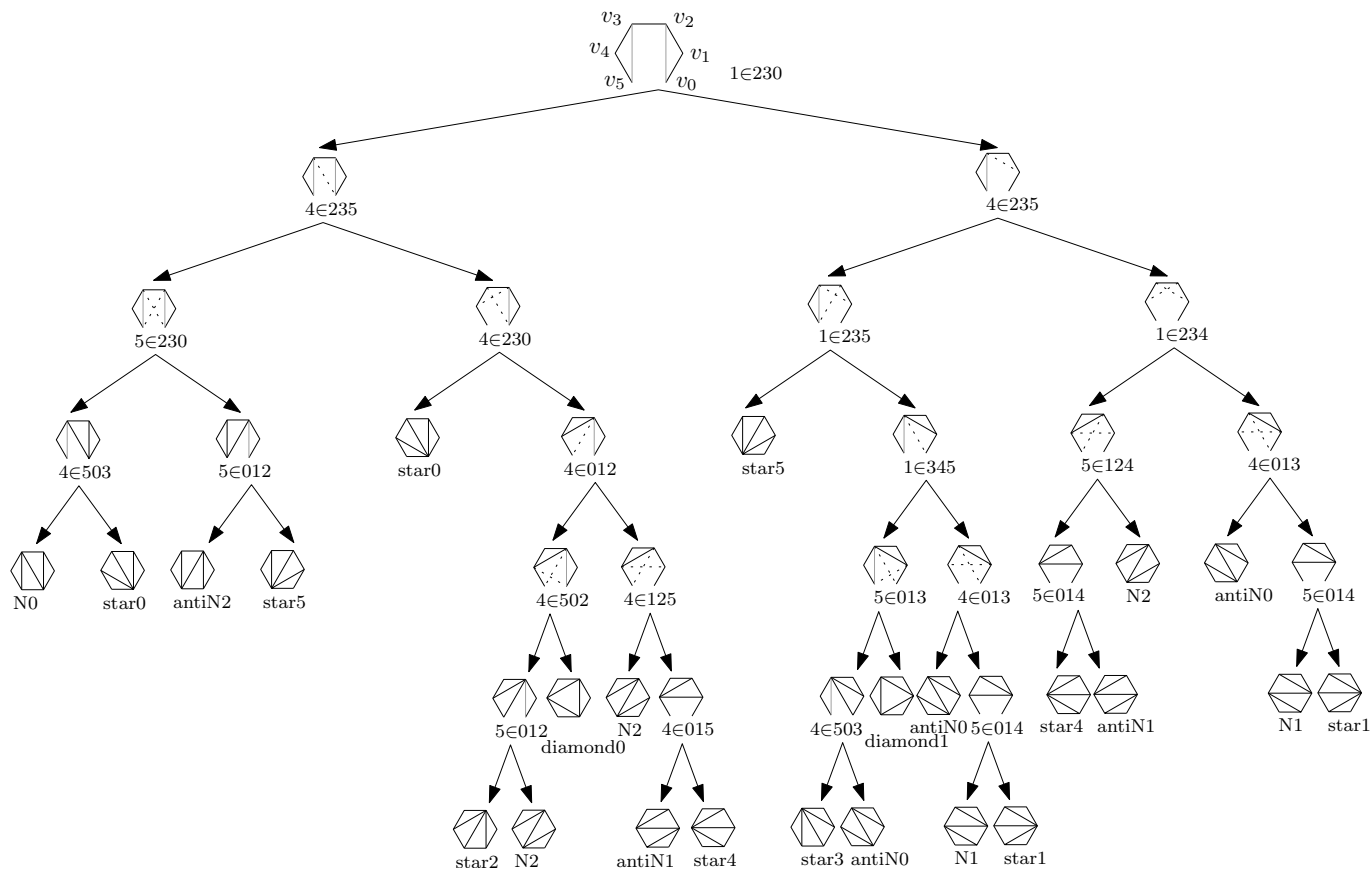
$v_3$ $v_2$
$v_4$ $v_1$
$v_5$ $v_0$
$1\in230$

$4\in235$

$4\in235$

$5\in230$

$4\in230$

$1\in235$

$1\in234$

$4\in503$

$5\in012$

star0

$4\in012$

star5

$1\in345$

$5\in124$

$4\in013$

N0

star0

antiN2

star5

$4\in502$

$4\in125$

$5\in013$

$4\in013$

$5\in014$

N2

antiN0

$5\in014$

$5\in012$

diamond0

N2

$4\in015$

$4\in503$

diamond1

antiN0

$5\in014$

star4

antiN1

N1

star1

star2

N2

antiN1

star4

star3

antiN0

N1

star1